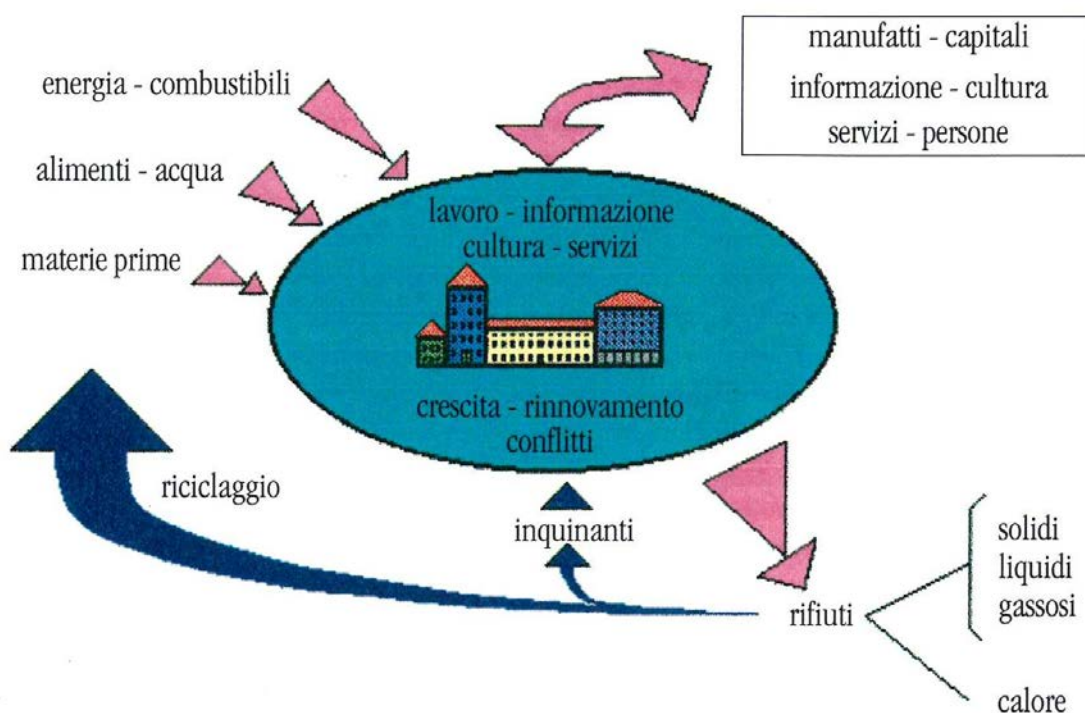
manufatti - capitali
informazione - cultura
servizi - persone

energia - combustibili

alimenti - acqua

materie prime

lavoro - informazione
cultura - servizi

crescita - rinnovamento
conflitti

riciclaggio

inquinanti

rifiuti

solidi
liquidi
gassosi

calore